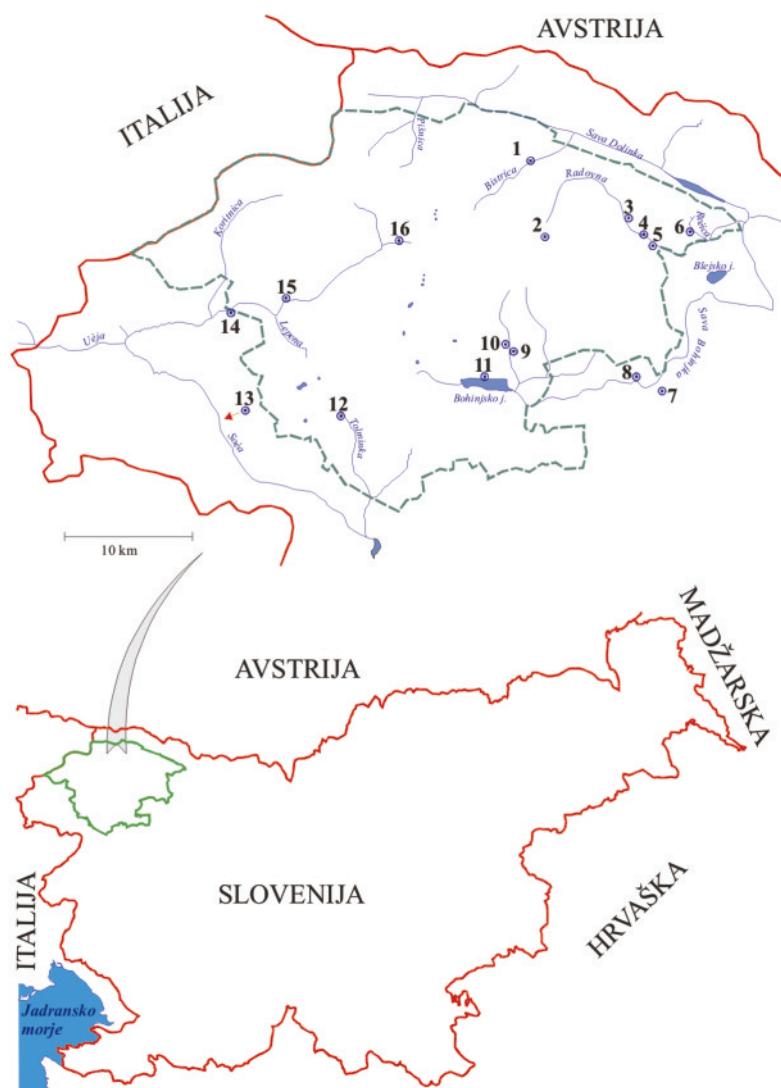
AVSTRIJA

ITALIJA

Pišnica

Sava Dolinka

1

Bistrica

Radovna

2

3

4

5

6

Rečica

Blejsko j.

Koritnica

16

15

14

Učja

Lepena

10

9

11

Bohinjsko j.

8

7

Sava Bohinjka

13

12

Soča

Tolminka

10 km

AVSTRIJA

MADŽARSKA

ITALIJA

SLOVENIJA

HRVAŠKA

Jadransko morje